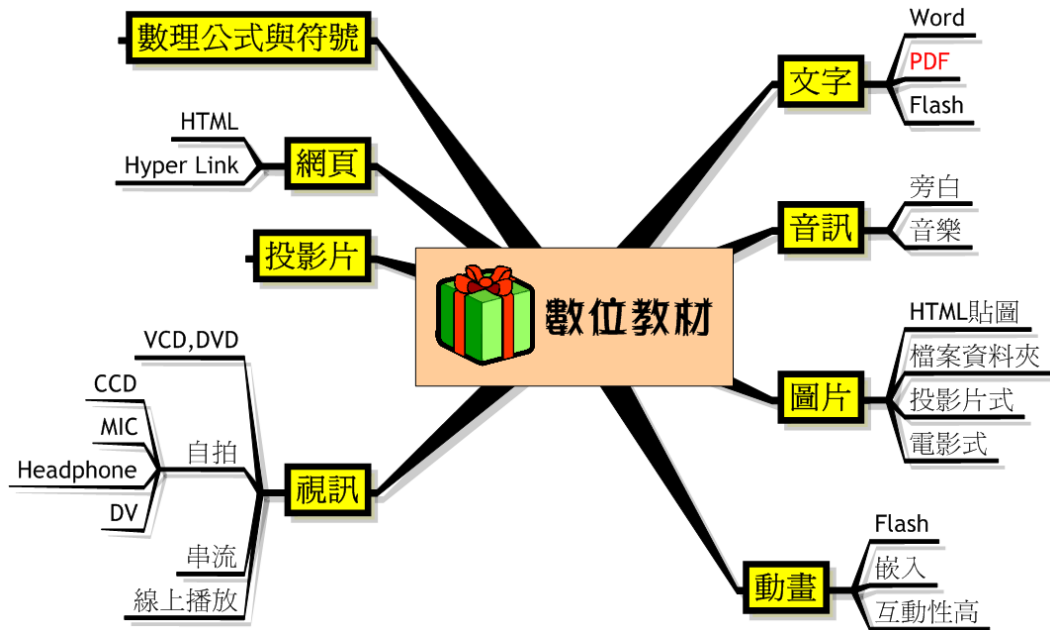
數位教材

數理公式與符號

網頁
HTML
Hyper Link

投影片

視訊
VCD,DVD
自拍
CCD
MIC
Headphone
DV
串流
線上播放

文字
Word
PDF
Flash

音訊
旁白
音樂

圖片
HTML貼圖
檔案資料夾
投影片式
電影式

動畫
Flash
嵌入
互動性高